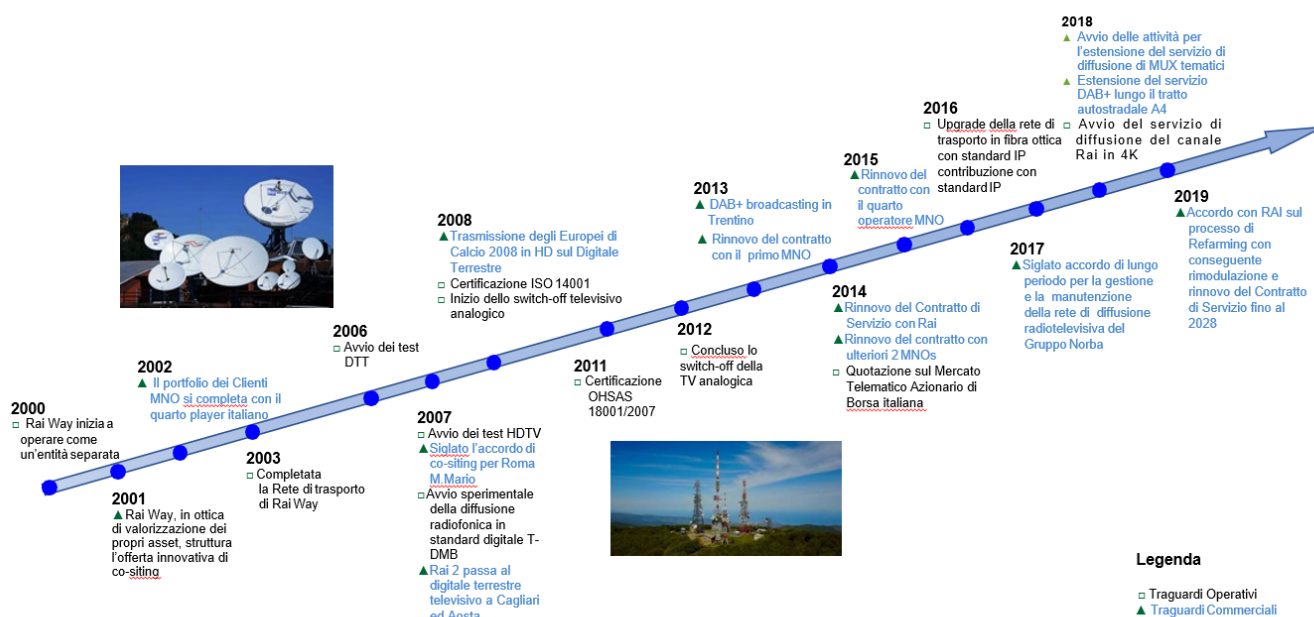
2000
□ Rai Way inizia a operare come un'entità separata

2001
▲ Rai Way, in ottica di valorizzazione dei propri asset, struttura l'offerta innovativa di co-siting

2002
▲ Il portfolio dei Clienti MNO si completa con il quarto player italiano

2003
□ Completata la Rete di trasporto di Rai Way

2006
□ Avvio dei test DTT

2007
□ Avvio dei test HDTV
▲ Siglato l'accordo di co-siting per Roma M.Mario
□ Avvio sperimentale della diffusione radiofonica in standard digitale T-DMB
▲ Rai 2 passa al digitale terrestre televisivo a Cagliari ed Aosta

2008
▲ Trasmissione degli Europei di Calcio 2008 in HD sul Digitale Terrestre
□ Certificazione ISO 14001
□ Inizio dello switch-off televisivo analogico

2011
□ Certificazione OHSAS 18001/2007

2012
□ Concluso lo switch-off della TV analogica

2013
▲ DAB+ broadcasting in Trentino
▲ Rinnovo del contratto con il primo MNO

2014
▲ Rinnovo del Contratto di Servizio con Rai
▲ Rinnovo del contratto con ulteriori 2 MNOs
□ Quotazione sul Mercato Telematico Azionario di Borsa italiana

2015
▲ Rinnovo del contratto con il quarto operatore MNO

2016
□ Upgrade della rete di trasporto in fibra ottica con standard IP contribuzione con standard IP

2017
▲ Siglato accordo di lungo periodo per la gestione e la manutenzione della rete di diffusione radiotelevisiva del Gruppo Norba

2018
▲ Avvio delle attività per l'estensione del servizio di diffusione di MUX tematici
▲ Estensione del servizio DAB+ lungo il tratto autostradale A4
□ Avvio del servizio di diffusione del canale Rai in 4K

2019
▲ Accordo con RAI sul processo di Refarming con conseguente rimodulazione e rinnovo del Contratto di Servizio fino al 2028

Legenda
□ Traguardi Operativi
▲ Traguardi Commerciali